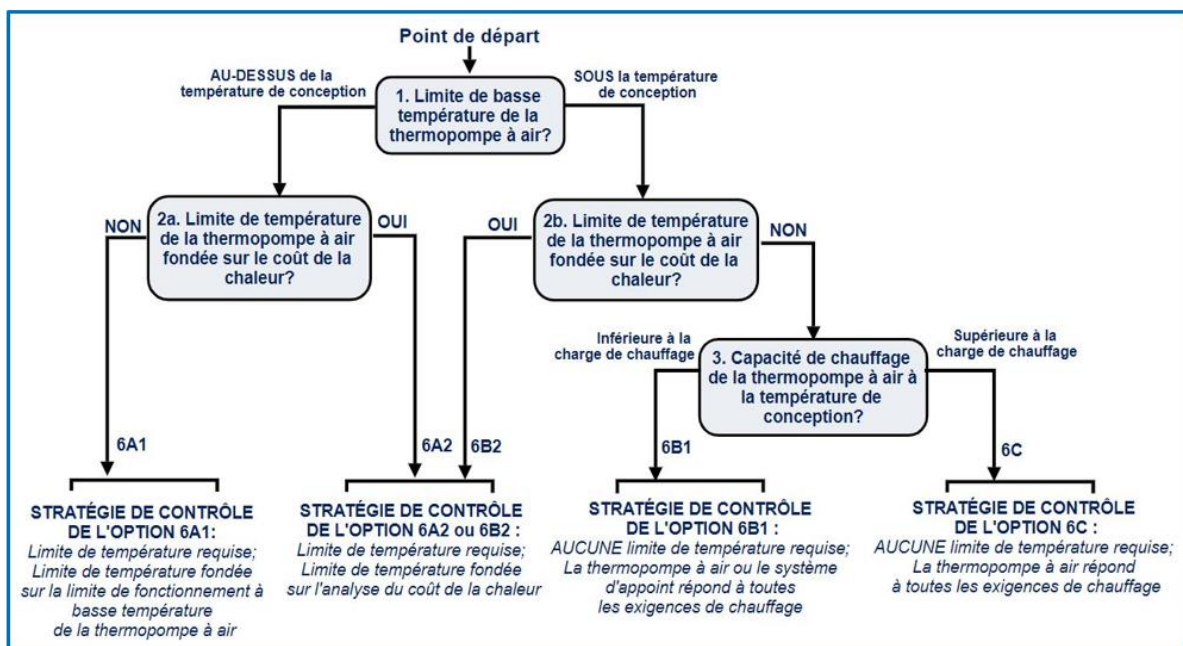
Point de départ

AU-DESSUS de la température de conception

1. Limite de basse température de la thermopompe à air?

SOUS la température de conception

NON

2a. Limite de température de la thermopompe à air fondée sur le coût de la chaleur?

OUI

OUI

2b. Limite de température de la thermopompe à air fondée sur le coût de la chaleur?

NON

Inférieure à la charge de chauffage

3. Capacité de chauffage de la thermopompe à air à la température de conception?

Supérieure à la charge de chauffage

6A1

6A2

6B2

6B1

6C

STRATÉGIE DE CONTRÔLE DE L'OPTION 6A1:
Limite de température requise; Limite de température fondée sur la limite de fonctionnement à basse température de la thermopompe à air

STRATÉGIE DE CONTRÔLE DE L'OPTION 6A2 ou 6B2 :
Limite de température requise; Limite de température fondée sur l'analyse du coût de la chaleur

STRATÉGIE DE CONTRÔLE DE L'OPTION 6B1 :
AUCUNE limite de température requise; La thermopompe à air ou le système d'appoint répond à toutes les exigences de chauffage

STRATÉGIE DE CONTRÔLE DE L'OPTION 6C :
AUCUNE limite de température requise; La thermopompe à air répond à toutes les exigences de chauffage